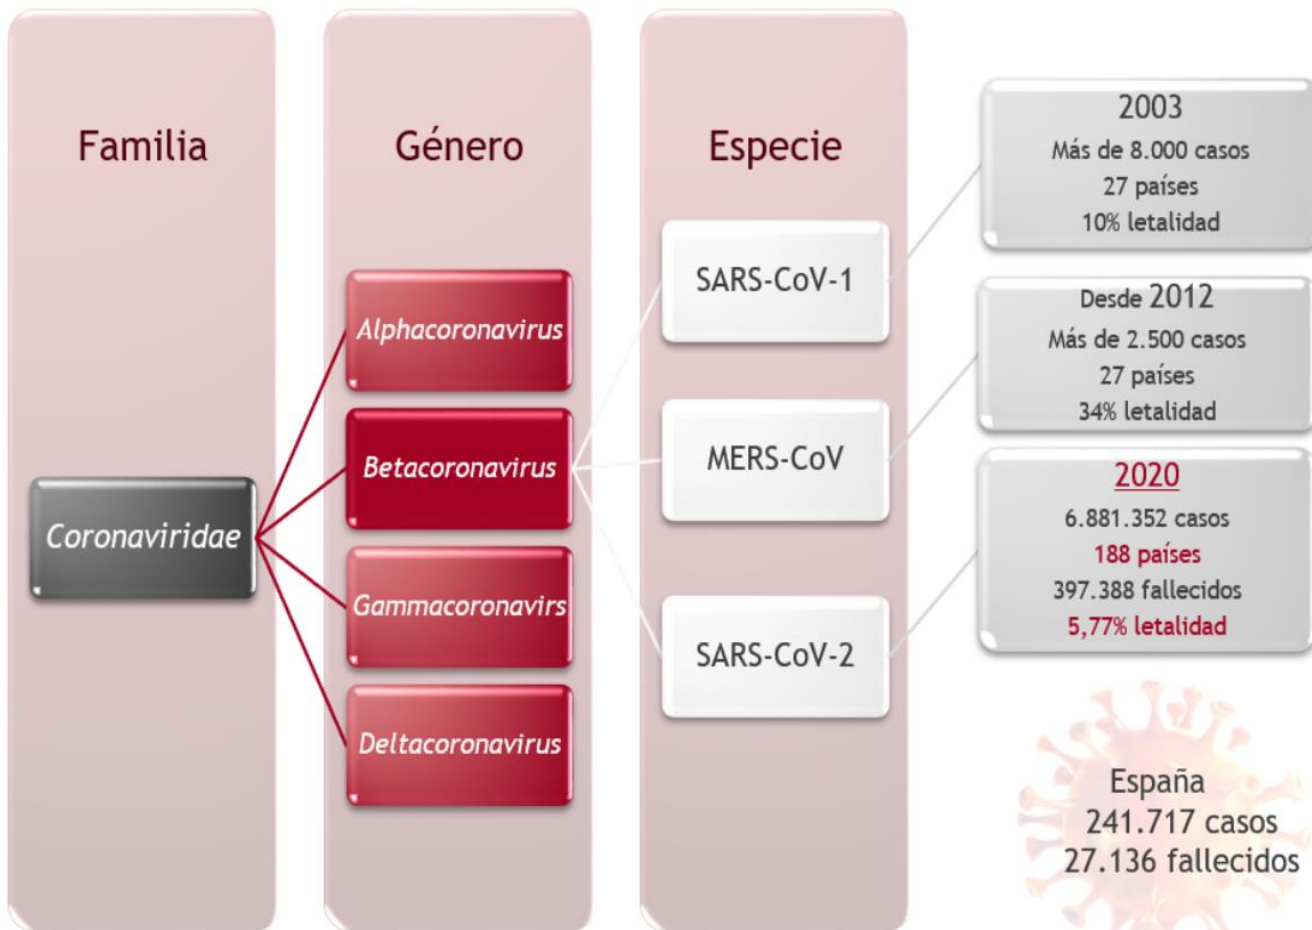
Familia

Coronaviridae

Género

Alphacoronavirus

Betacoronavirus

Gammacoronavirs

Deltacoronavirus

Especie

SARS-CoV-1

MERS-CoV

SARS-CoV-2

2003
Más de 8.000 casos
27 países
10% letalidad

Desde 2012
Más de 2.500 casos
27 países
34% letalidad

2020
6.881.352 casos
188 países
397.388 fallecidos
5,77% letalidad

España
241.717 casos
27.136 fallecidos